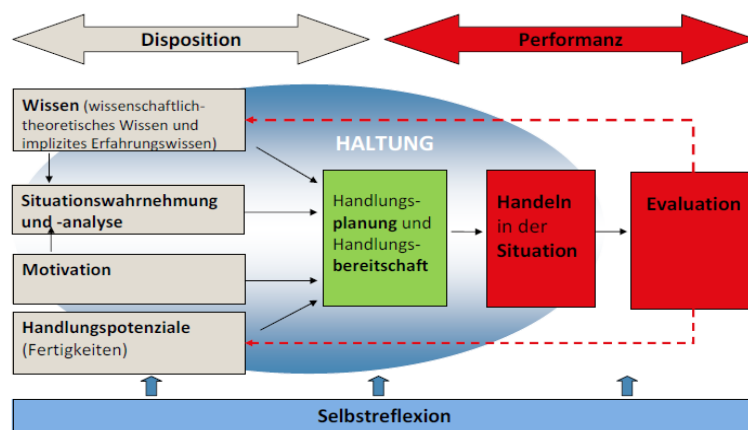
Disposition

Performanz

Wissen (wissenschaftlich-theoretisches Wissen und implizites Erfahrungswissen)

HALTUNG

Situationswahrnehmung und -analyse

Motivation

Handlungspotenziale (Fertigkeiten)

Handlungsplanung und Handlungsbereitschaft

Handeln in der Situation

Evaluation

Selbstreflexion